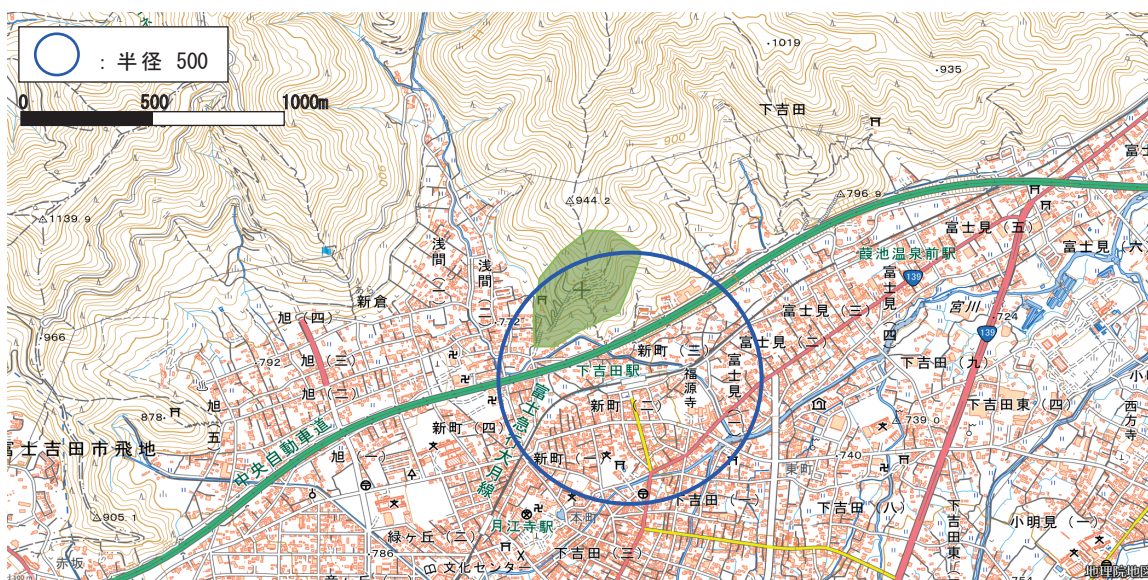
：半径 500

0 500 1000m

.1019
.935
下吉田
富士
△796.9
△944.2
900
△1139.9
浅間
浅間（二）
新倉
富士見（五）
富士見（六）
霞池温泉前駅
富士見
139
富士見（三）
宮川
.724
139
新町（三）
富士見（二）
四
旭（四）
.966
.792
旭（三）
下吉田駅
福源寺
富士見（二）
下吉田（九）
旭（二）
富士急行大月線
新町（二）
下吉田東（四）
西方寺
878
旭五
新町（四）
.739.0
富士吉田市飛地
中央自動車道
新町（一）
東町
.740
旭（一）
下吉田（一）
下吉田（八）
△905.1
月江寺駅
本町
緑ヶ丘（二）
下吉田（三）
下吉田東
小明見（一）
.786
文化センター
赤坂
地理院地図